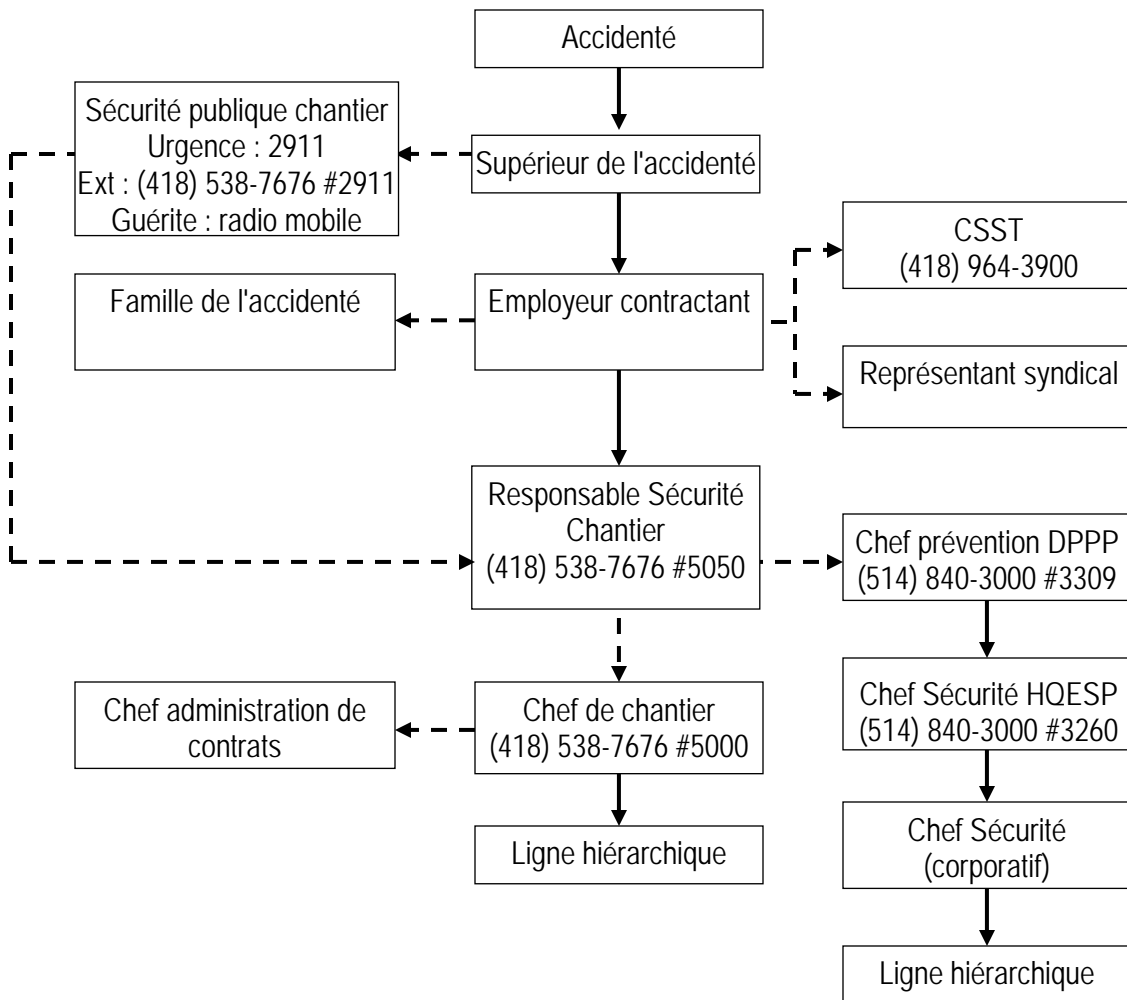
Accidenté

Sécurité publique chantier
Urgence : 2911
Ext : (418) 538-7676 #2911
Guérite : radio mobile

Supérieur de l'accidenté

CSST
(418) 964-3900

Famille de l'accidenté

Employeur contractant

Représentant syndical

Responsable Sécurité Chantier
(418) 538-7676 #5050

Chef prévention DPPP
(514) 840-3000 #3309

Chef Sécurité HQESP
(514) 840-3000 #3260

Chef administration de contrats

Chef de chantier
(418) 538-7676 #5000

Ligne hiérarchique

Chef Sécurité
(corporatif)

Ligne hiérarchique